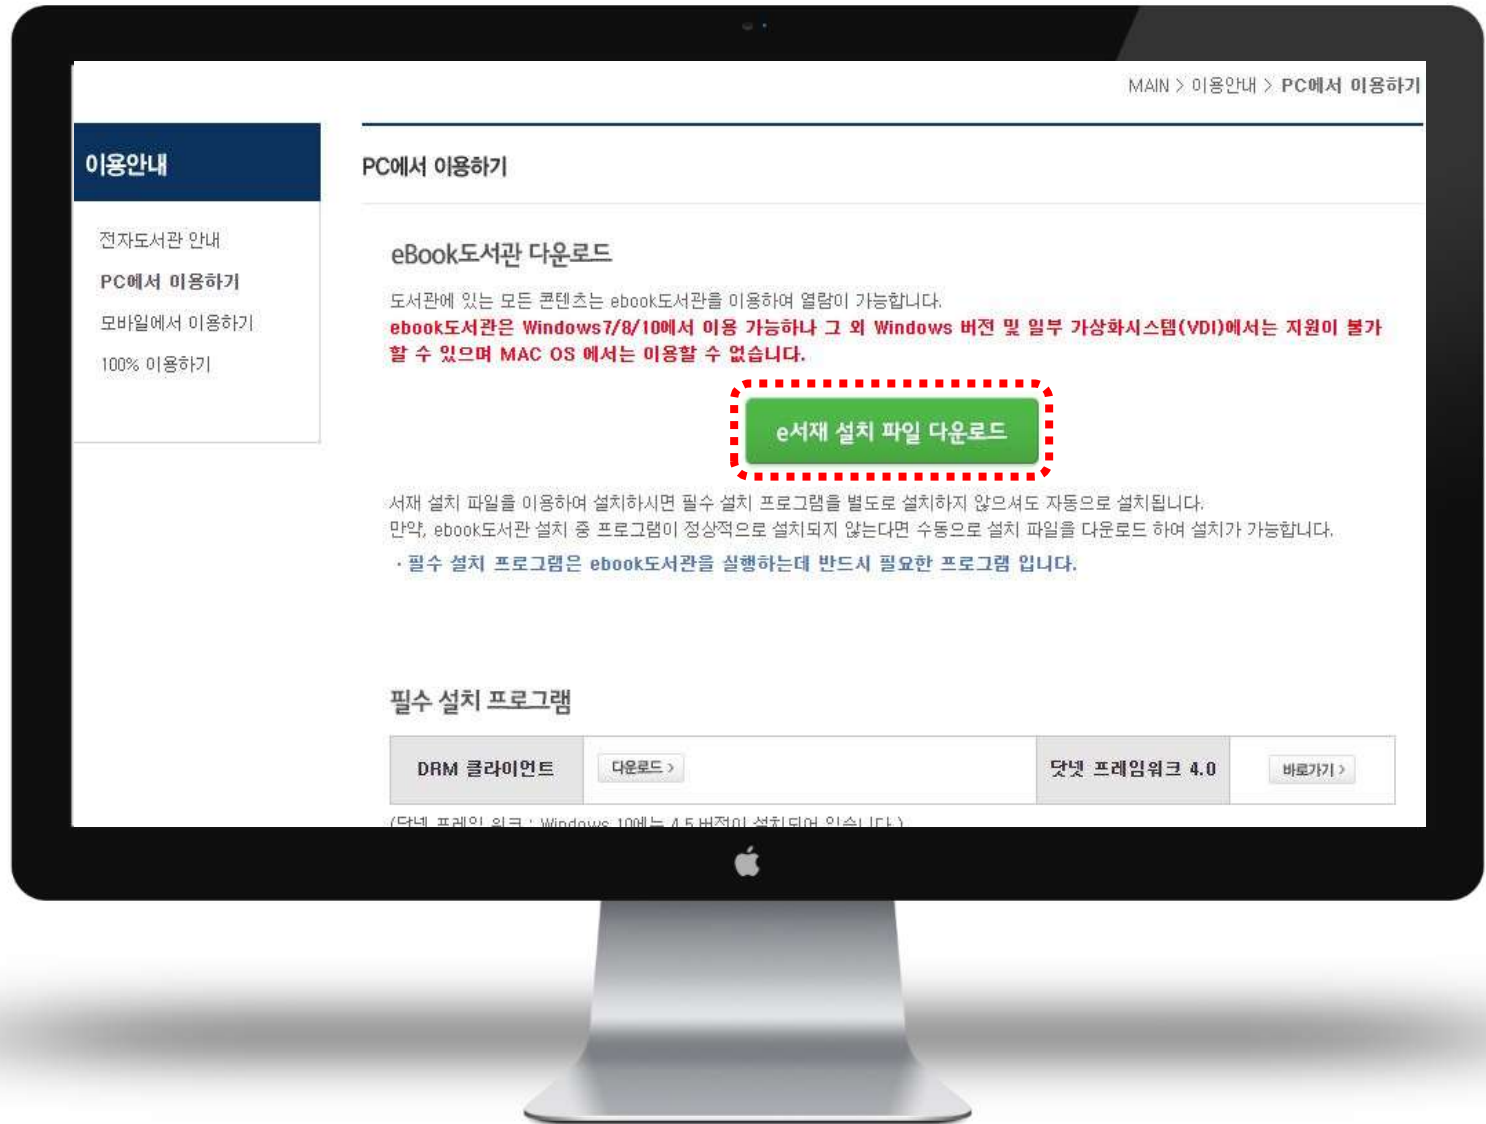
MAIN > 이용안내 > PC에서 이용하기

이용안내

전자도서관 안내
PC에서 이용하기
모바일에서 이용하기
100% 이용하기

PC에서 이용하기

eBook도서관 다운로드

도서관에 있는 모든 콘텐츠는 ebook도서관을 이용하여 열람이 가능합니다.
ebook도서관은 Windows7/8/10에서 이용 가능하나 그 외 Windows 버전 및 일부 가상화시스템(VDI)에서는 지원이 불가할 수 있으며 MAC OS 에서는 이용할 수 없습니다.

e서재 설치 파일 다운로드

서재 설치 파일을 이용하여 설치하시면 필수 설치 프로그램을 별도로 설치하지 않으셔도 자동으로 설치됩니다.
만약, ebook도서관 설치 중 프로그램이 정상적으로 설치되지 않는다면 수동으로 설치 파일을 다운로드 하여 설치가 가능합니다.
· 필수 설치 프로그램은 ebook도서관을 실행하는데 반드시 필요한 프로그램 입니다.

필수 설치 프로그램

| DRM 클라이언트 | 다운로드 > | 닷넷 프레임워크 4.0 | 바로가기 > |
|---|---|---|---|

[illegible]